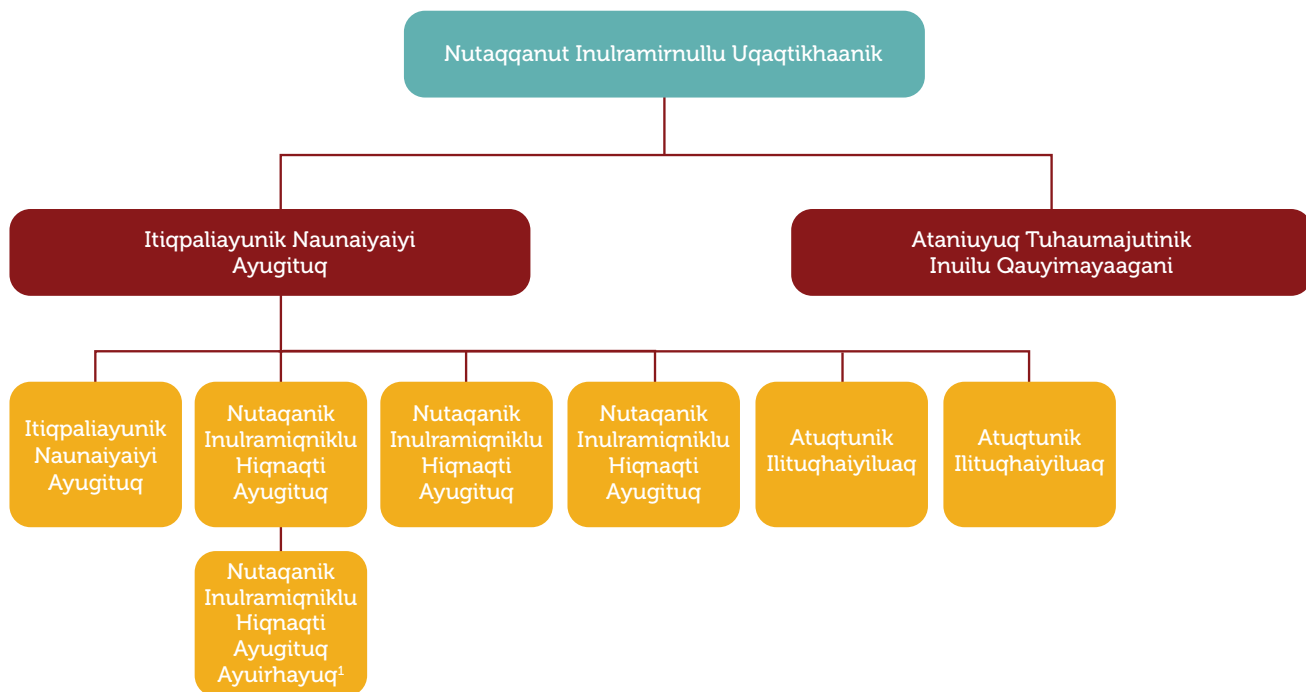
Nutaqqanut Inulramirnullu Uqaqtikhaanik

Itiqpaliayunik Naunaiyaiyi Ayugituq

Ataniuyuq Tuhaumajutinik Inuilu Qauyimayaagani

Itiqpaliayunik Naunaiyaiyi Ayugituq

Nutaqanik Inulramiqniklu Hiqnaqti Ayugituq

Nutaqanik Inulramiqniklu Hiqnaqti Ayugituq Ayuirhayuq$^1$

Nutaqanik Inulramiqniklu Hiqnaqti Ayugituq

Nutaqanik Inulramiqniklu Hiqnaqti Ayugituq

Atuqtunik Ilituqhaiyiluaq

Atuqtunik Ilituqhaiyiluaq